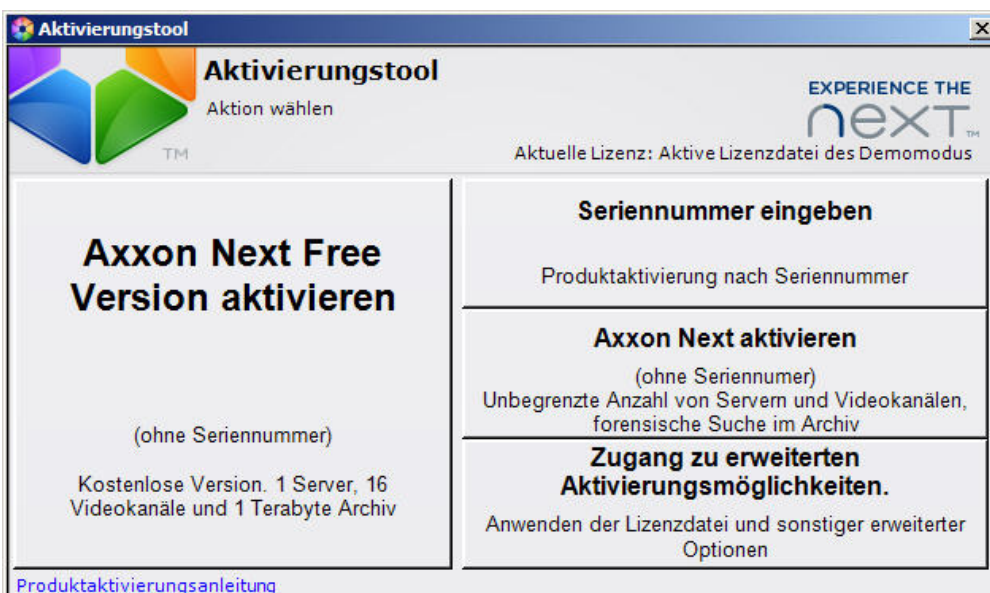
Aktivierungstool

Aktivierungstool
Aktion wählen

TM

EXPERIENCE THE
next TM

Aktuelle Lizenz: Aktive Lizenzdatei des Demomodus

Axxon Next Free Version aktivieren

(ohne Seriennummer)

Kostenlose Version. 1 Server, 16 Videokanäle und 1 Terabyte Archiv

Seriennummer eingeben

Produktaktivierung nach Seriennummer

Axxon Next aktivieren

(ohne Seriennumer)
Unbegrenzte Anzahl von Servern und Videokanälen, forensische Suche im Archiv

Zugang zu erweiterten Aktivierungsmöglichkeiten.

Anwenden der Lizenzdatei und sonstiger erweiterter Optionen

Produktaktivierungsanleitung